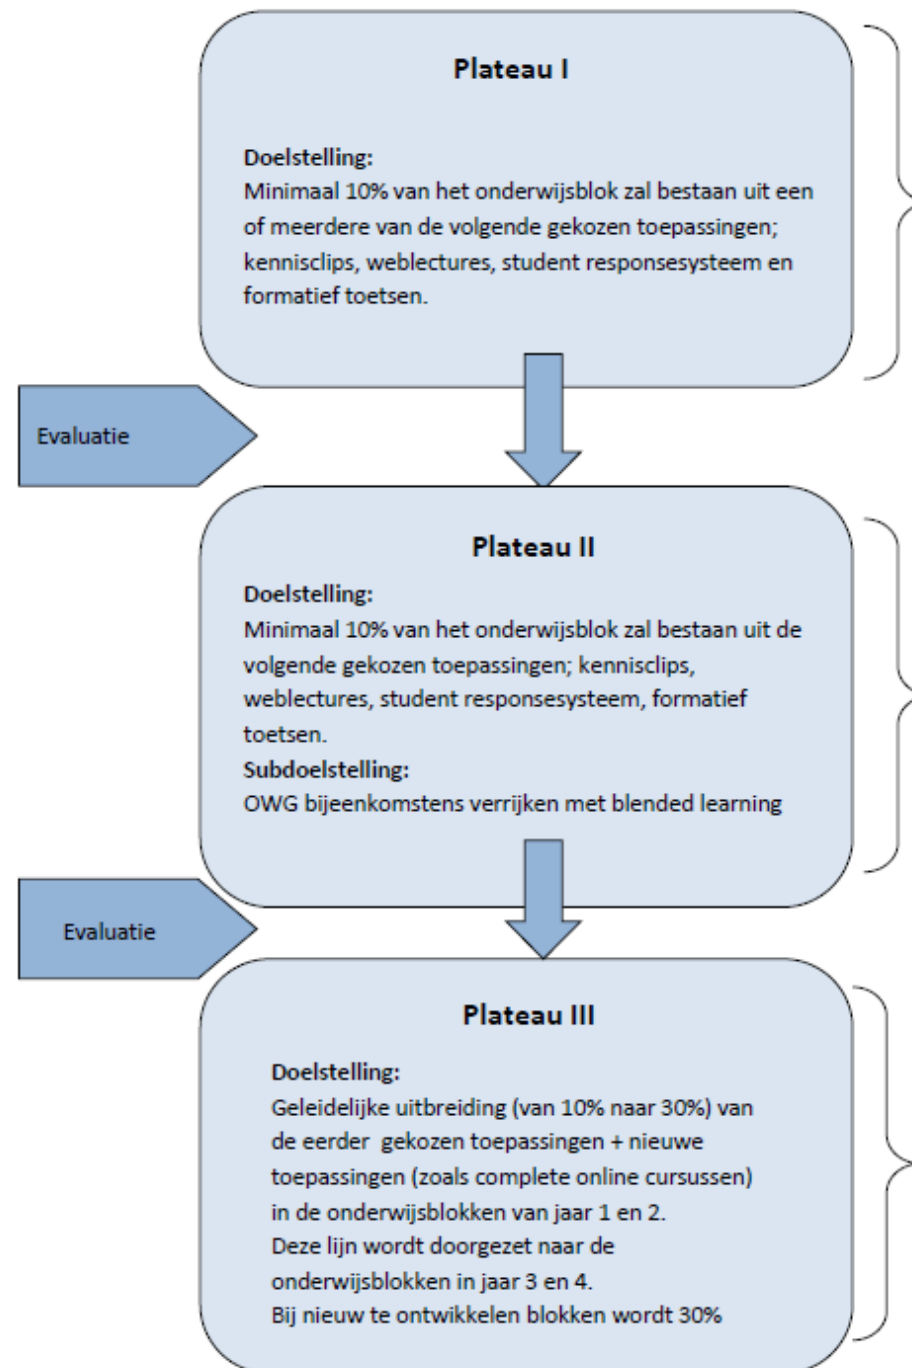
Plateau I

Doelstelling:
Minimaal 10% van het onderwijsblok zal bestaan uit een of meerdere van de volgende gekozen toepassingen; kennisclips, weblectures, student responsesysteem en formatief toetsen.

Evaluatie

Plateau II

Doelstelling:
Minimaal 10% van het onderwijsblok zal bestaan uit de volgende gekozen toepassingen; kennisclips, weblectures, student responsesysteem, formatief toetsen.
Subdoelstelling:
OWG bijeenkomstens verrijken met blended learning

Evaluatie

Plateau III

Doelstelling:
Geleidelijke uitbreiding (van 10% naar 30%) van de eerder gekozen toepassingen + nieuwe toepassingen (zoals complete online cursussen) in de onderwijsblokken van jaar 1 en 2.
Deze lijn wordt doorgezet naar de onderwijsblokken in jaar 3 en 4.
Bij nieuw te ontwikkelen blokken wordt 30%